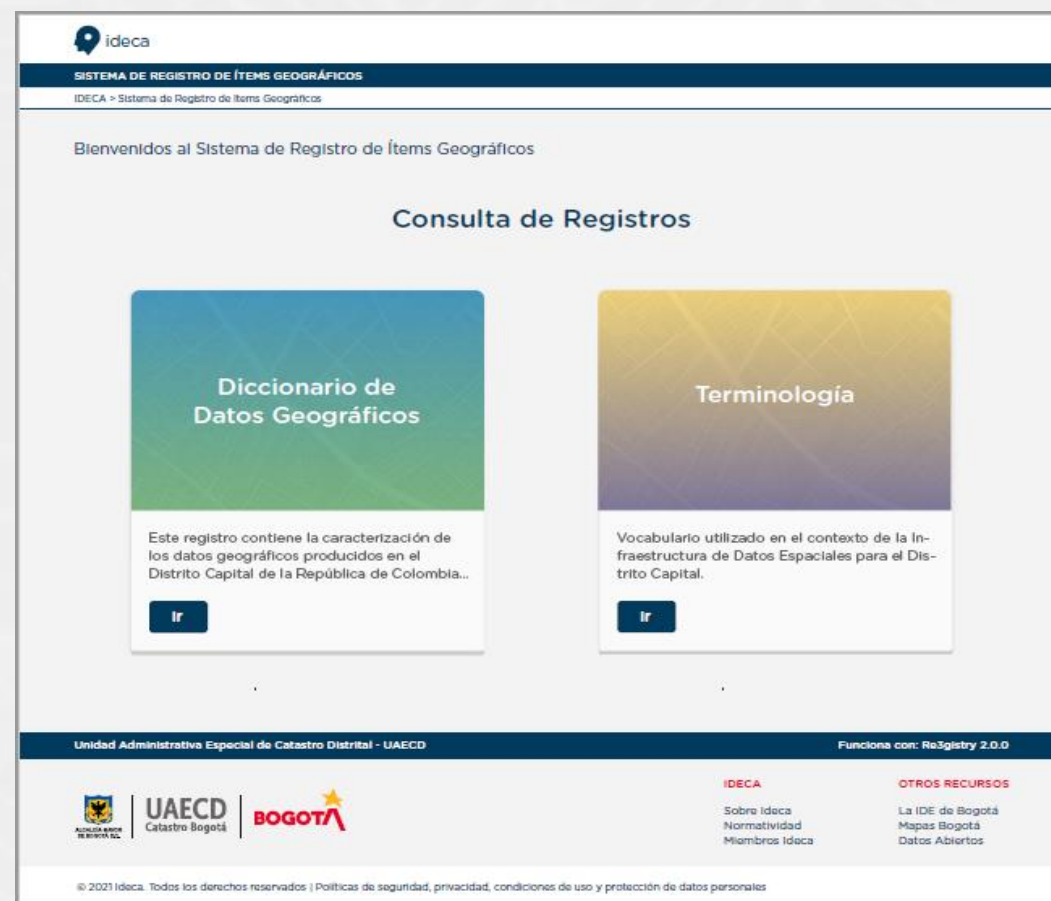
ideca

SISTEMA DE REGISTRO DE ÍTEMS GEOGRÁFICOS

IDECA > Sistema de Registro de Items Geograficos

Bienvenidos al Sistema de Registro de Ítems Geográficos

Consulta de Registros

Diccionario de Datos Geográficos

Este registro contiene la caracterización de los datos geográficos producidos en el Distrito Capital de la República de Colombia...

Ir

Terminología

Vocabulario utilizado en el contexto de la Infraestructura de Datos Espaciales para el Distrito Capital.

Ir

Unidad Administrativa Especial de Catastro Distrital - UAECD

Funciona con: Re3gistry 2.0.0

ALCALDÍA MAYOR DE BOGOTÁ D.C.

UAECD
Catastro Bogotá

BOGOTÁ

IDECA
Sobre Ideca
Normatividad
Miembros Ideca

OTROS RECURSOS
La IDE de Bogotá
Mapas Bogotá
Datos Abiertos

© 2021 Ideca. Todos los derechos reservados | Políticas de seguridad, privacidad, condiciones de uso y protección de datos personales